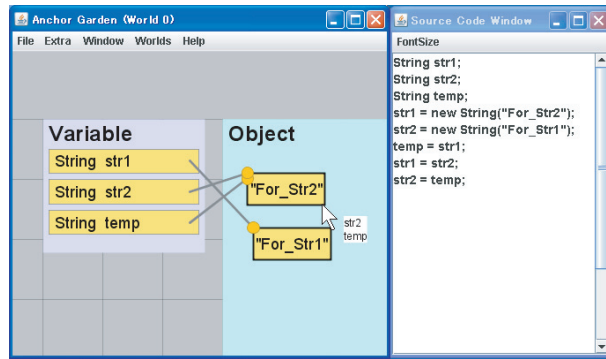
Anchor Garden (World 0)

File Extra Window Worlds Help

Variable

String str1

String str2

String temp

Object

"For_Str2"

"For_Str1"

str2
temp

Source Code Window

FontSize

String str1;
String str2;
String temp;
str1 = new String("For_Str2");
str2 = new String("For_Str1");
temp = str1;
str1 = str2;
str2 = temp;